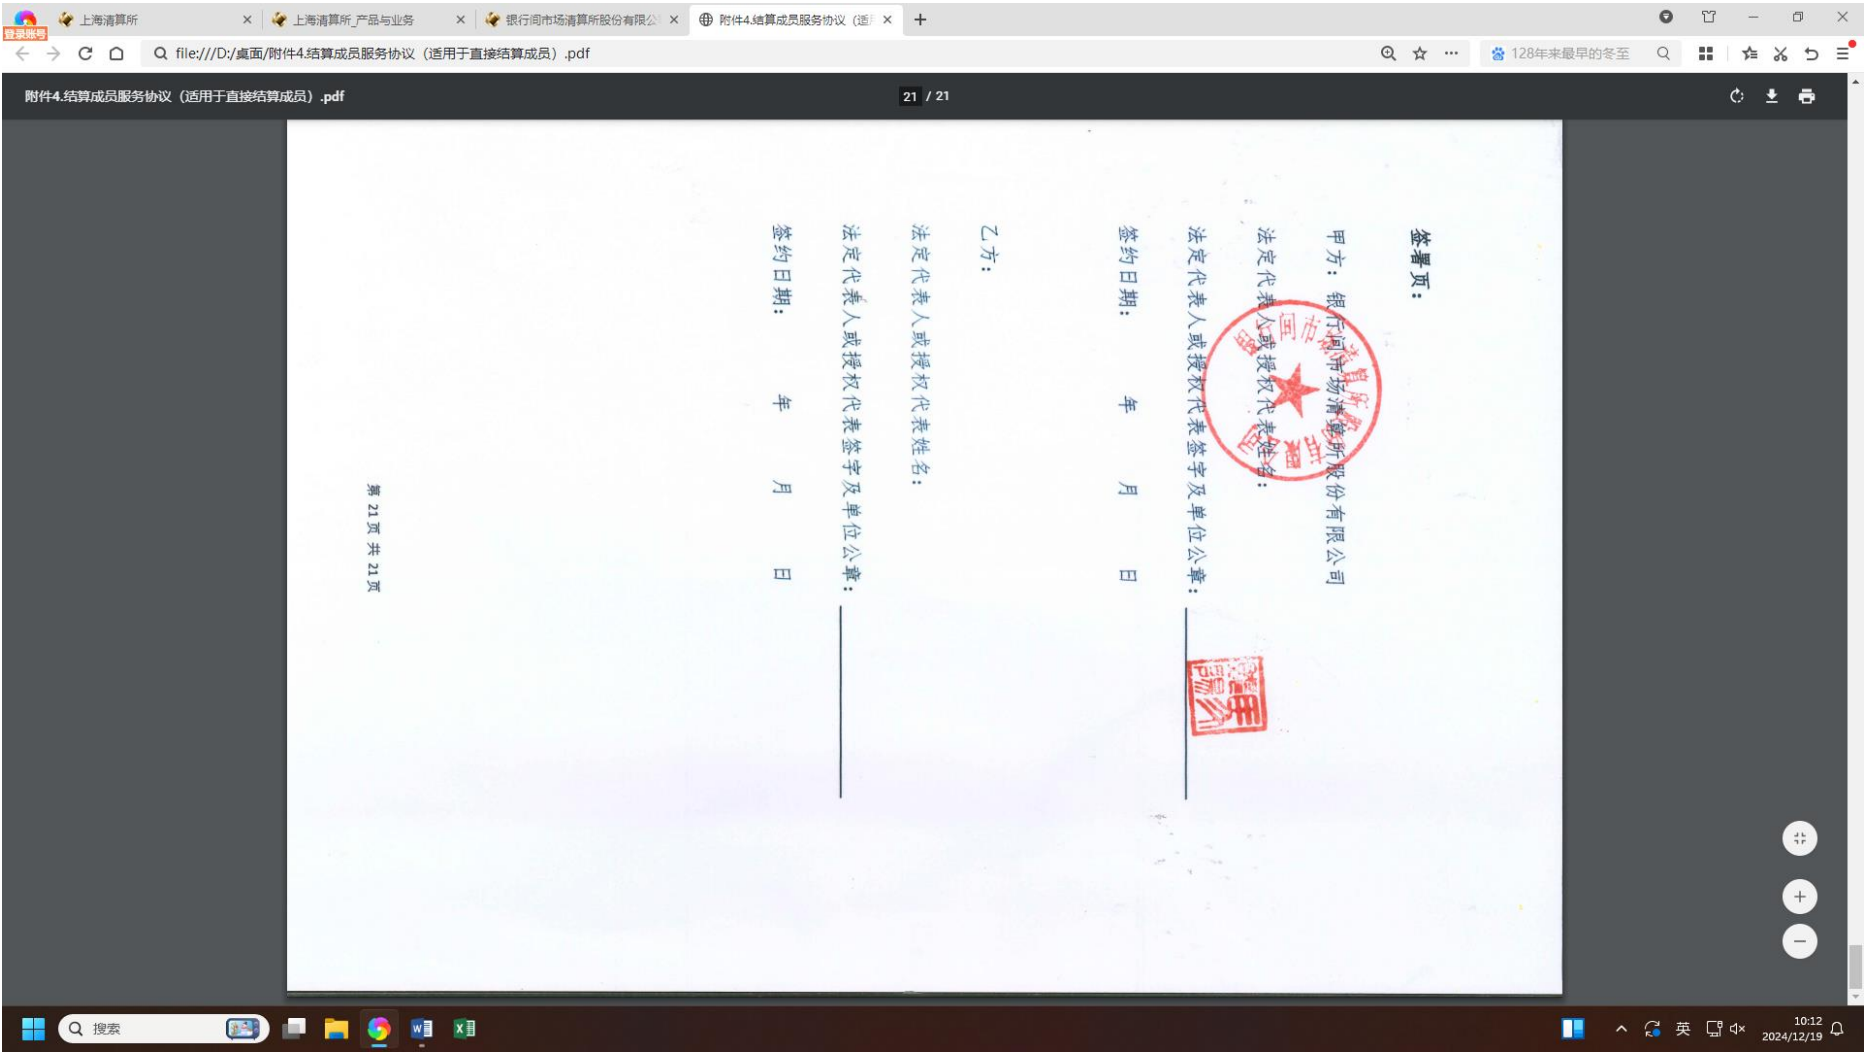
登录账号

上海清算所

上海清算所_产品与业务

银行间市场清算所股份有限公

附件4.结算成员服务协议（适

file:///D:/桌面/附件4.结算成员服务协议（适用于直接结算成员）.pdf

128年来最早的冬至

附件4.结算成员服务协议（适用于直接结算成员）.pdf

21 / 21

签署页：

甲方：银行间市场清算所股份有限公司

法定代表人或授权代表姓名：

法定代表人或授权代表签字及单位公章：

签约日期：　　年　　月　　日

乙方：

法定代表人或授权代表姓名：

法定代表人或授权代表签字及单位公章：

签约日期：　　年　　月　　日

第 21 页 共 21 页

银行间市场清算所股份有限公司

搜索

英

10:12
2024/12/19